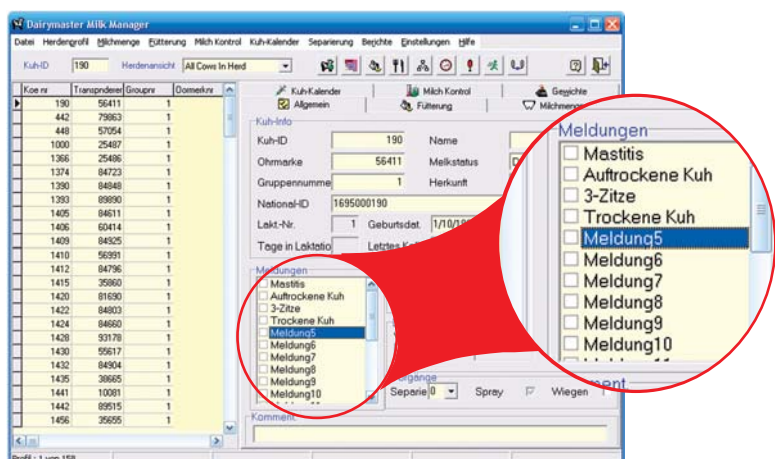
Dairymaster Milk Manager

Datei Herdenprofil Milchmenge Fütterung Milch Kontrol Kuh-Kalender Separierung Berichte Einstellungen Hilfe

Kuh-ID 190 Herdenansicht All Cows In Herd

| Koe nr | Transponder | Groupnr | Oormerknr |
|---|---|---|---|
| 190 | 56411 | 1 | |
| 442 | 79863 | 1 | |
| 448 | 57054 | 1 | |
| 1000 | 25487 | 1 | |
| 1366 | 25486 | 1 | |
| 1374 | 84723 | 1 | |
| 1390 | 84848 | 1 | |
| 1393 | 89890 | 1 | |
| 1405 | 84611 | 1 | |
| 1406 | 60414 | 1 | |
| 1409 | 84925 | 1 | |
| 1410 | 56991 | 1 | |
| 1412 | 84796 | 1 | |
| 1415 | 35860 | 1 | |
| 1420 | 81690 | 1 | |
| 1422 | 84803 | 1 | |
| 1424 | 84660 | 1 | |
| 1428 | 93178 | 1 | |
| 1430 | 55617 | 1 | |
| 1432 | 84904 | 1 | |
| 1435 | 38665 | 1 | |
| 1441 | 10081 | 1 | |
| 1442 | 89915 | 1 | |
| 1456 | 35655 | 1 | |

Kuh-Kalender Milch Kontrol Gewichte
Allgemein Fütterung Milchmenge

Kuh-Info
Kuh-ID 190 Name
Ohrmarke 56411 Melkstatus
Gruppennumme 1 Herkunft
NationalID 1695000190
Lakt.-Nr. 1 Geburtsdat. 1/10/1
Tage in Laktatio Letztes K

Meldungen
Mastitis
Auftrockene Kuh
3-Zitze
Trockene Kuh
Meldung5
Meldung6
Meldung7
Meldung8
Meldung9
Meldung10

Separie 0 Spray Wiegen
Komment

Profil : 1 von 158